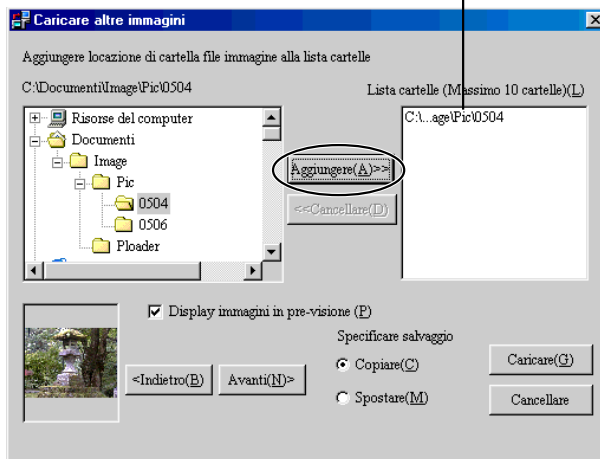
Caricare altre immagini

Aggiungere locazione di cartella file immagine alla lista cartelle

C:\Documenti\Image\Pic\0504

Lista cartelle (Massimo 10 cartelle)(L)

Risorse del computer
Documenti
Image
Pic
0504
0506
Ploader

Aggiungere(A)>>

<<Cancellare(D)

C:\...age\Pic\0504

Display immagini in pre-visione (P)

Specificare salvaggio

Copiare(C)

Spostare(M)

<Indietro(B)

Avanti(N)>

Caricare(G)

Cancellare